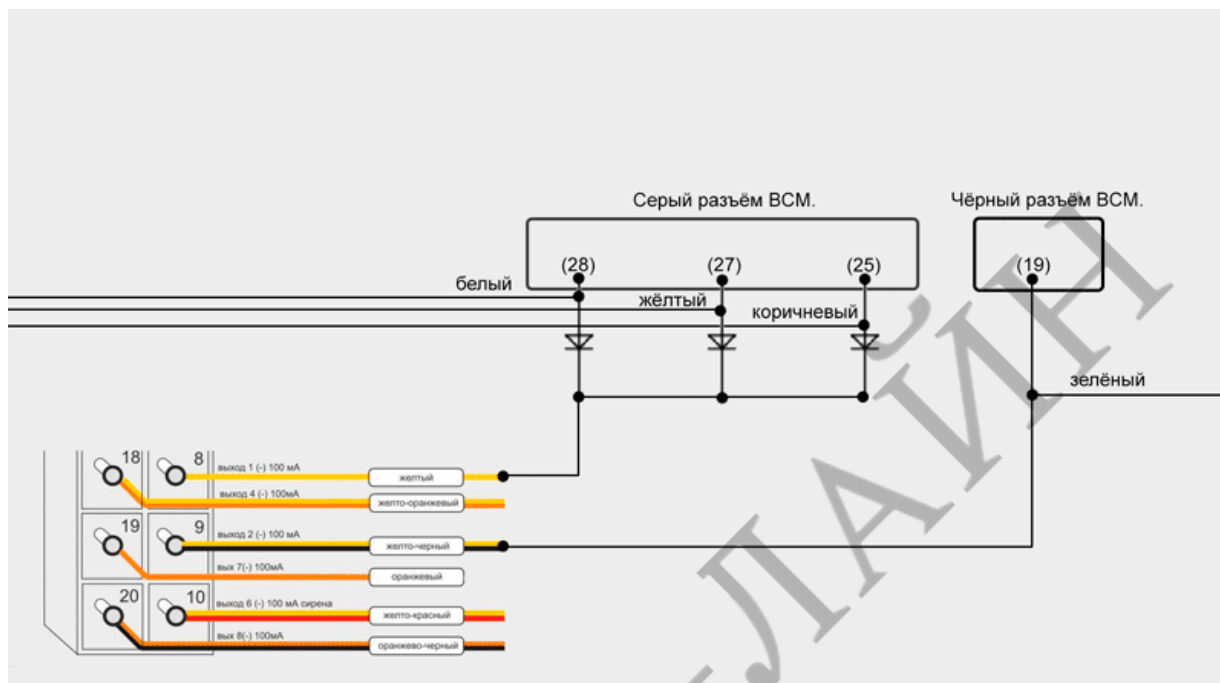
Серый разъём BCM.

Чёрный разъём BCM.

(28)

(27)

(25)

(19)

белый

жёлтый

коричневый

зелёный

18

8

выход 1 (-) 100 мА

желтый

выход 4 (-) 100мА

желто-оранжевый

19

9

выход 2 (-) 100 мА

желто-черный

вых 7(-) 100мА

оранжевый

20

10

выход 6 (-) 100 мА сирена

желто-красный

вых 8(-) 100мА

оранжево-черный

ЛАЙН